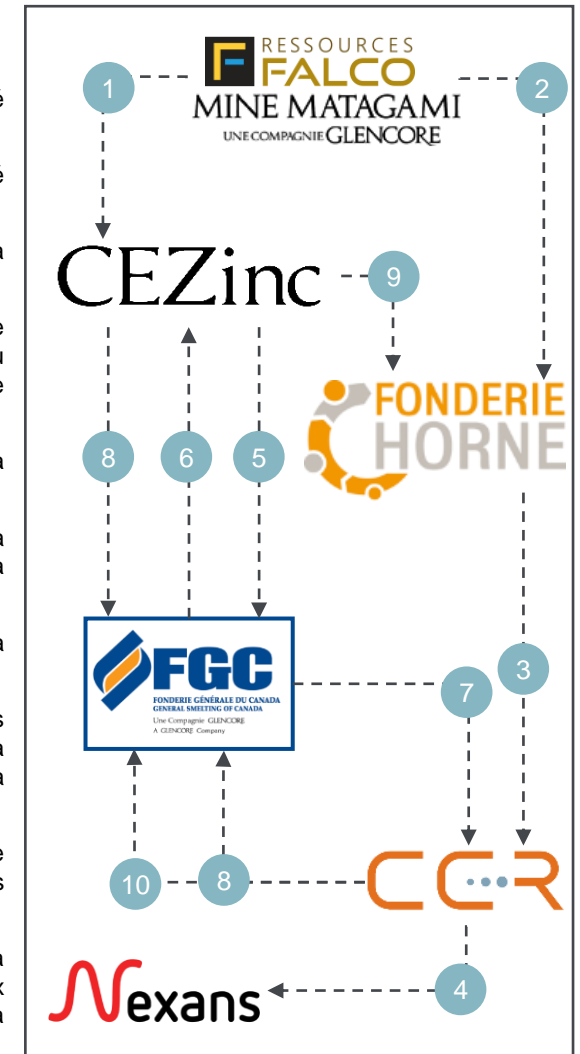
RESSOURCES FALCO

1

2

MINE MATAGAMI
UNE COMPAGNIE GLENCORE

CEZinc

9

FONDERIE HORNE

8

6

5

FGC
FONDERIE GÉNÉRALE DU CANADA
GENERAL SMELTING OF CANADA
Une Compagnie GLENCORE
A GLENCORE Company

3

7

10

8

CCR

4

Nexans